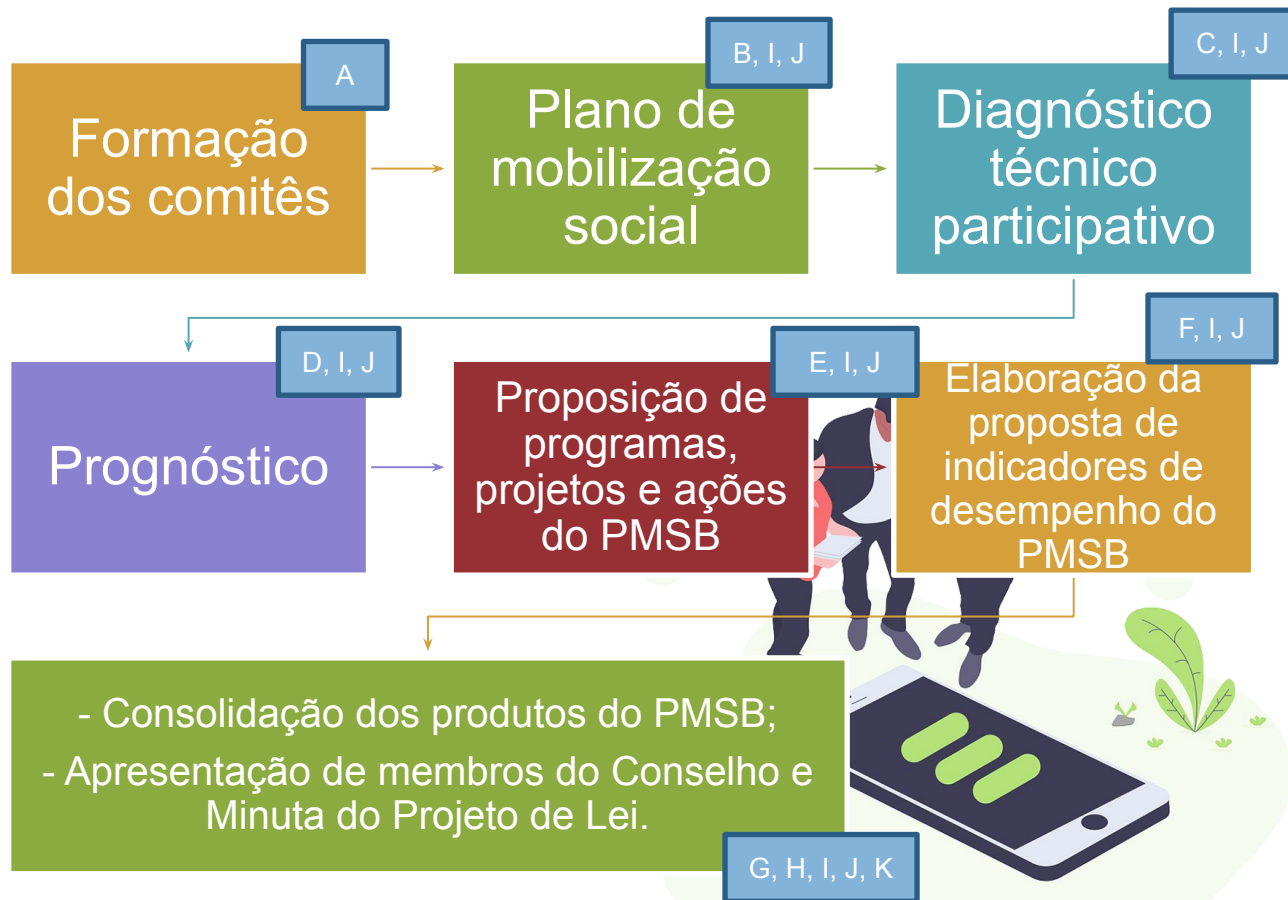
A

Formação dos comitês

B, I, J

Plano de mobilização social

C, I, J

Diagnóstico técnico participativo

D, I, J

Prognóstico

E, I, J

Proposição de programas, projetos e ações do PMSB

F, I, J

Elaboração da proposta de indicadores de desempenho do PMSB

- Consolidação dos produtos do PMSB;

- Apresentação de membros do Conselho e Minuta do Projeto de Lei.

G, H, I, J, K